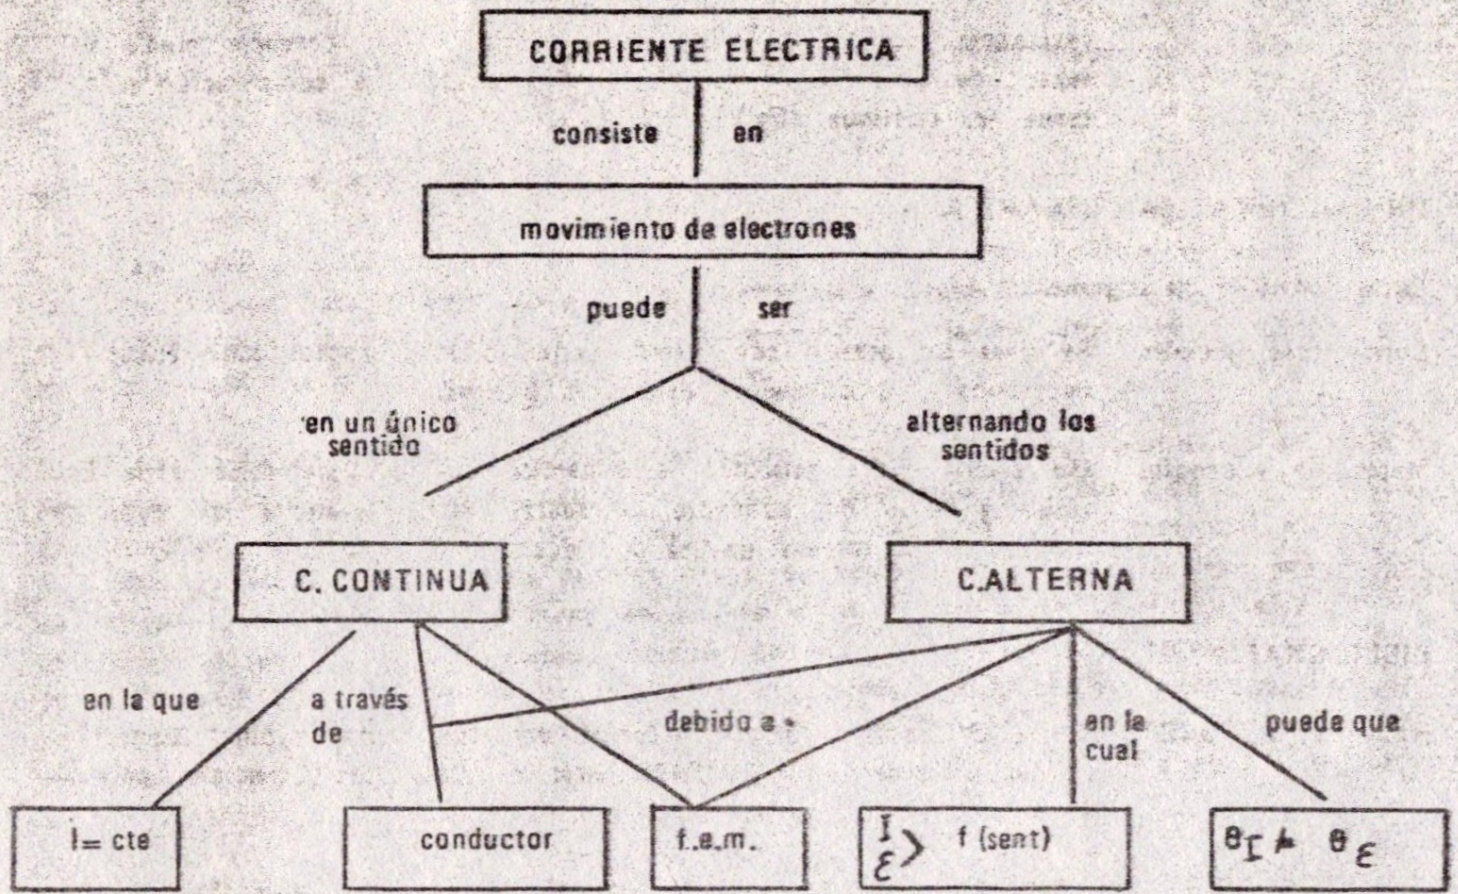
CORRIENTE ELECTRICA

consiste en

movimiento de electrones

puede ser

en un único sentido

alternando los sentidos

C. CONTINUA

C.ALTERNA

en la que

a través de

debido a

en la cual

puede que

I= cte

conductor

f.e.m.

$\left.\begin{matrix} I \\ \varepsilon \end{matrix}\right\}$ f (sent)

$\theta_I \neq \theta_\varepsilon$